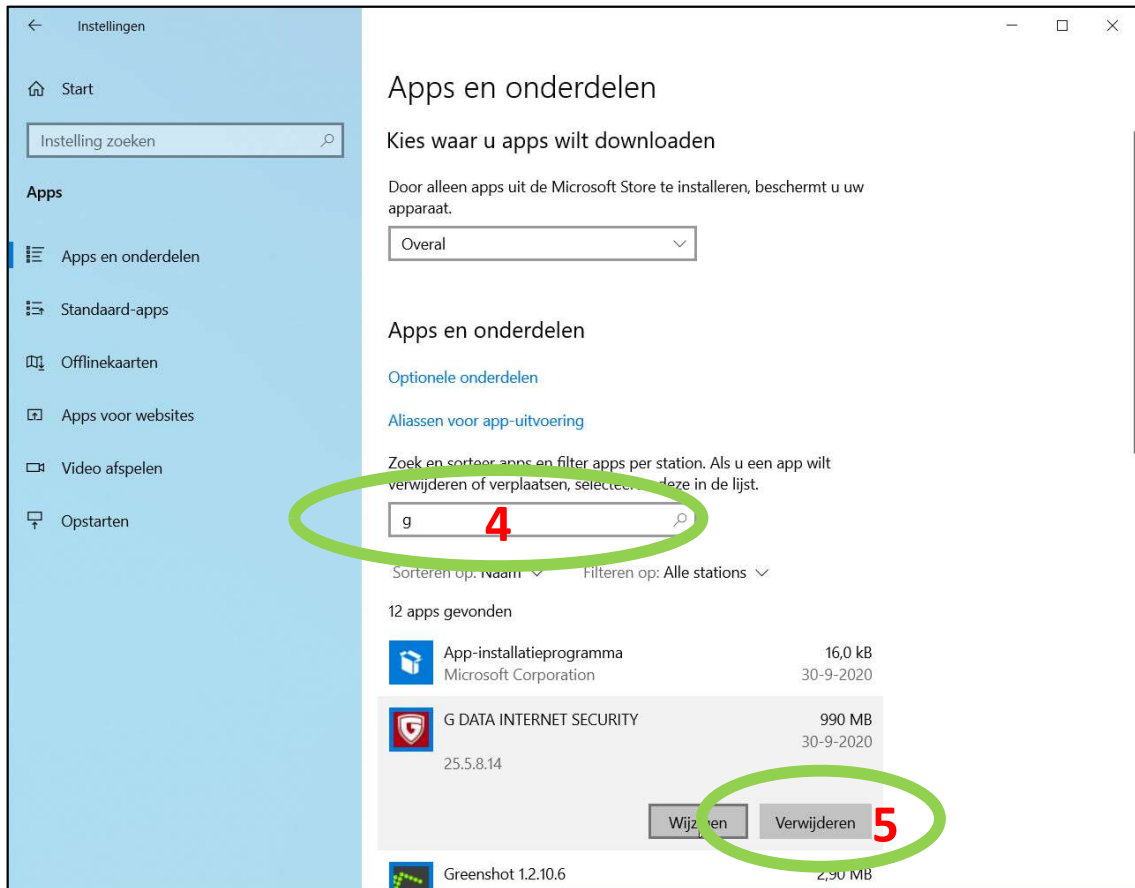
Instellingen

Start

Instelling zoeken

Apps

Apps en onderdelen

Standaard-apps

Offlinekaarten

Apps voor websites

Video afspelen

Opstarten

Apps en onderdelen

Kies waar u apps wilt downloaden

Door alleen apps uit de Microsoft Store te installeren, beschermt u uw apparaat.

Overal

Apps en onderdelen

Optionele onderdelen

Aliassen voor app-uitvoering

Zoek en sorteer apps en filter apps per station. Als u een app wilt verwijderen of verplaatsen, selecteer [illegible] deze in de lijst.

g

4

Sorteren op: Naam

Filteren op: Alle stations

12 apps gevonden

App-installatieprogramma
Microsoft Corporation
16,0 kB
30-9-2020

G DATA INTERNET SECURITY
990 MB
30-9-2020
25.5.8.14

Wijz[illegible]en

Verwijderen

5

Greenshot 1.2.10.6
2,90 MB